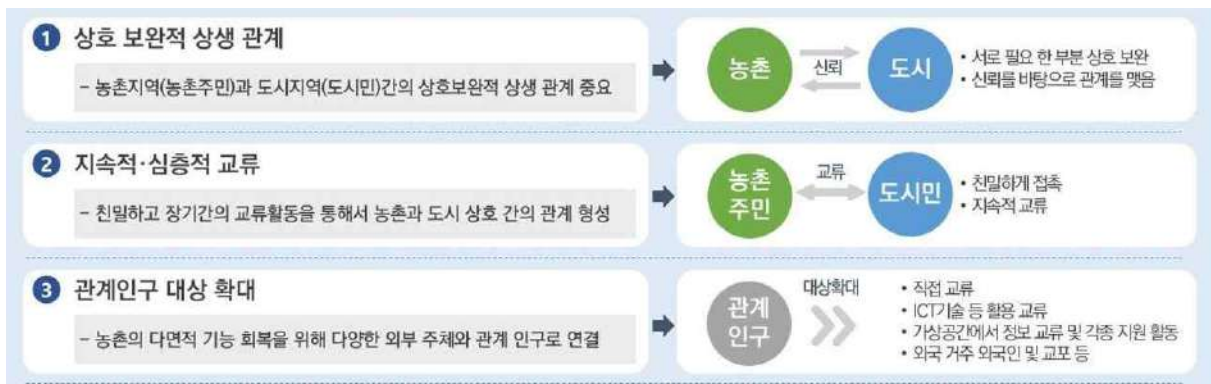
1 상호 보완적 상생 관계

– 농촌지역(농촌주민)과 도시지역(도시민)간의 상호보완적 상생 관계 중요

농촌 신뢰 도시

• 서로 필요 한 부분 상호 보완
• 신뢰를 바탕으로 관계를 맺음

2 지속적·심층적 교류

– 친밀하고 장기간의 교류활동을 통해서 농촌과 도시 상호 간의 관계 형성

농촌 주민 교류 도시민

• 친밀하게 접촉
• 지속적 교류

3 관계인구 대상 확대

– 농촌의 다면적 기능 회복을 위해 다양한 외부 주체와 관계 인구로 연결

관계 인구 대상확대

• 직접 교류
• ICT기술 등 활용 교류
• 가상공간에서 정보 교류 및 각종 지원 활동
• 외국 거주 외국인 및 교포 등